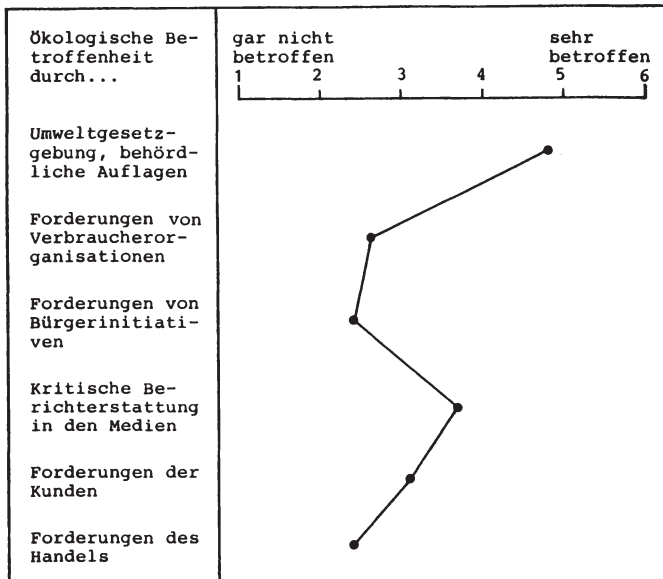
Ökologische Betroffenheit durch...

gar nicht betroffen

sehr betroffen

1 2 3 4 5 6

Umweltgesetzgebung, behördliche Auflagen

Forderungen von Verbraucherorganisationen

Forderungen von Bürgerinitiativen

Kritische Berichterstattung in den Medien

Forderungen der Kunden

Forderungen des Handels